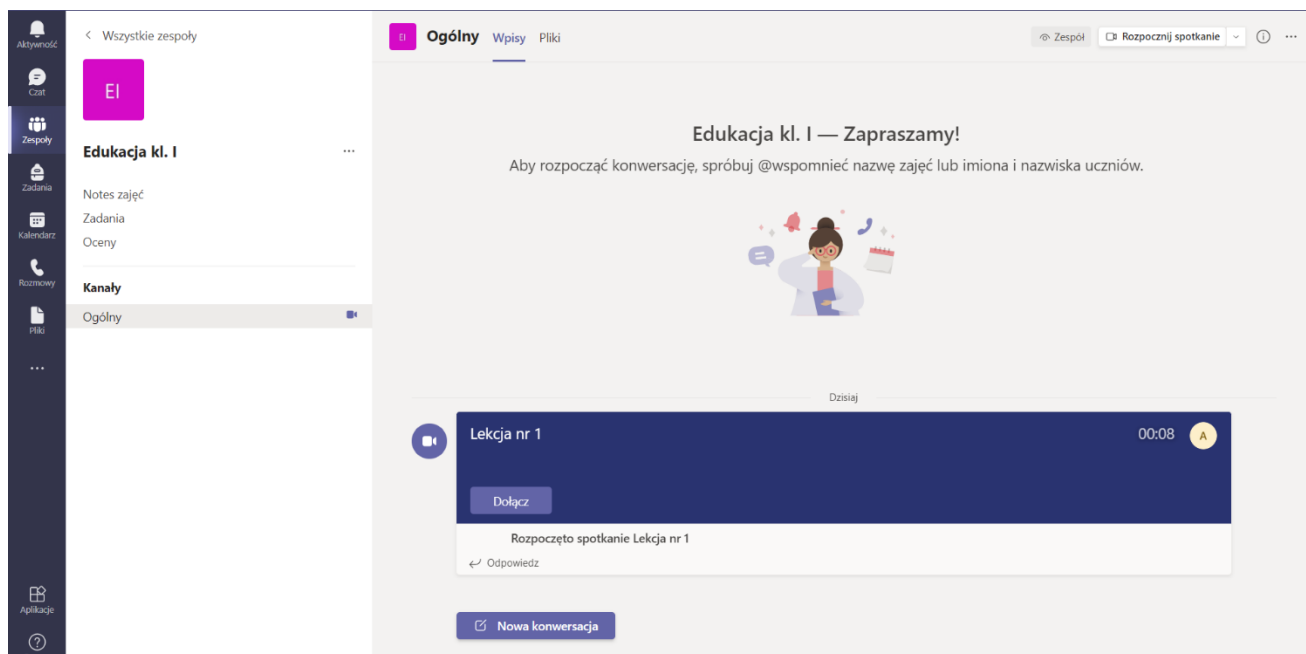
Aktywność
Czat
Zespoły
Zadania
Kalendarz
Rozmowy
Pliki
...
Aplikacje
?

< Wszystkie zespoły

EI

Edukacja kl. I ...

Notes zajęć
Zadania
Oceny

Kanały
Ogólny

EI Ogólny Wpisy Pliki

Zespół Rozpocznij spotkanie ...

Edukacja kl. I — Zapraszamy!
Aby rozpocząć konwersację, spróbuj @wspomnieć nazwę zajęć lub imiona i nazwiska uczniów.

Dzisiaj

Lekcja nr 1 00:08 A

Dołącz

Rozpoczęto spotkanie Lekcja nr 1

Odpowiedz

Nowa konwersacja